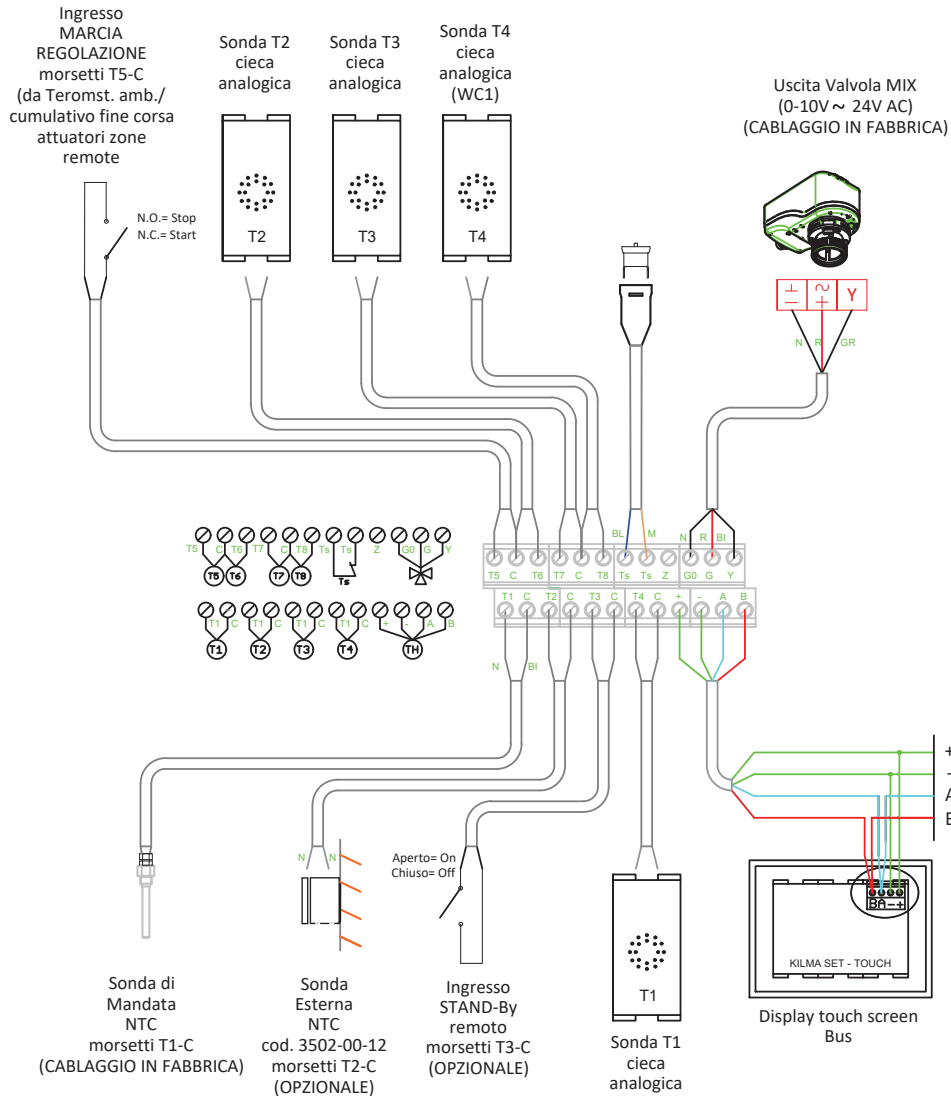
Ingresso MARCIA REGOLAZIONE morsetti T5-C (da Teromst. amb./ cumulativo fine corsa attuatori zone remote

N.O.= Stop
N.C.= Start

Sonda T2 cieca analogica

T2

Sonda T3 cieca analogica

T3

Sonda T4 cieca analogica (WC1)

T4

Uscita Valvola MIX (0-10V ~ 24V AC) (CABLAGGIO IN FABBRICA)

Y

N R GR

BL M

N R BI

T5 C T6 T7 C T8 Ts Ts Z G0 G Y

T6 T6 T7 T8 Ts

T1 C T1 C T1 C T1 C + - A B

T1 T2 T3 T4 TH

T5 C T6 T7 C T8 Ts Ts Z G0 G Y

T1 C T2 C T3 C T4 C + - A B

N BI

N N

Aperto= On
Chiuso= Off

+
-
A
B

BA-+

KILMA SET - TOUCH

T1

Sonda di Mandata NTC morsetti T1-C (CABLAGGIO IN FABBRICA)

Sonda Esterna NTC cod. 3502-00-12 morsetti T2-C (OPZIONALE)

Ingresso STAND-By remoto morsetti T3-C (OPZIONALE)

Sonda T1 cieca analogica

Display touch screen Bus